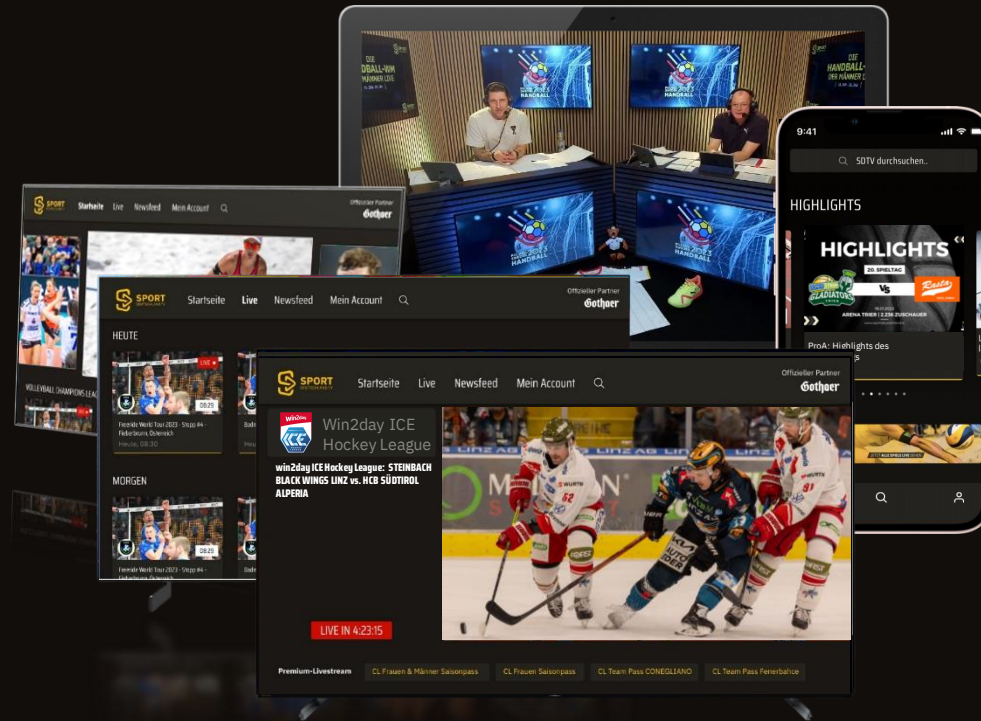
DIE HANDBALL-WM DER MÄNNER LIVE

HANDBALL

DIE HANDBALL-WM DER MÄNNER LIVE

9:41

SDTV durchsuchen..

HIGHLIGHTS

HIGHLIGHTS

20. SPIELTAG

GLADIATORS VS Rasta

ARENA TRIER | 2.236 ZUSCHAUER

ProA: Highlights des

SPORT Startseite Live Newsfeed Mein Account

Offizieller Partner Gothaer

VOLLEYBALL CHAMPIONS LEAGUE

SPORT Startseite Live Newsfeed Mein Account

Offizieller Partner Gothaer

HEUTE

LIVE

08:29

Freeride World Tour 2023 - Stopp #4 - Fieberbrunn, Österreich

Heute, 08:30

MORGEN

08:29

Freeride World Tour 2023 - Stopp #4 - Fieberbrunn, Österreich

SPORT Startseite Live Newsfeed Mein Account

Offizieller Partner Gothaer

Win2day ICE Hockey League

win2day ICE Hockey League: STEINBACH BLACK WINGS LINZ vs. HCB SÜDTIROL ALPERIA

LIVE IN 4:23:15

Premium-Livestream

CL Frauen & Männer Saisonpass

CL Frauen Saisonpass

CL Team Pass CONEGLIANO

CL Team Pass Fenerbahce